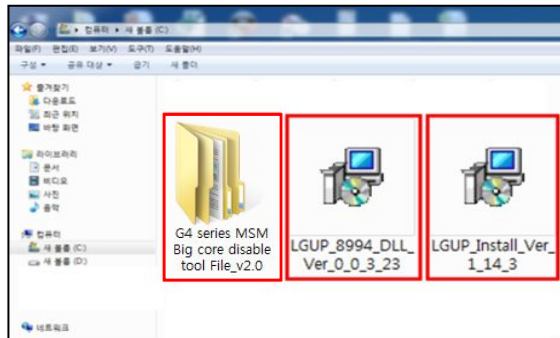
컴퓨터 ▸ 새 볼륨 (C:)

파일(F) 편집(E) 보기(V) 도구(T) 도움말(H)

구성 ▾ 공유 대상 ▾ 굽기 새 폴더

즐겨찾기
다운로드
최근 위치
바탕 화면

라이브러리
문서
비디오
사진
음악

컴퓨터
새 볼륨 (C:)
새 볼륨 (D:)

네트워크

G4 series MSM Big core disable tool File_v2.0

LGUP_8994_DLL_Ver_0_0_3_23

LGUP_Install_Ver_1_14_3